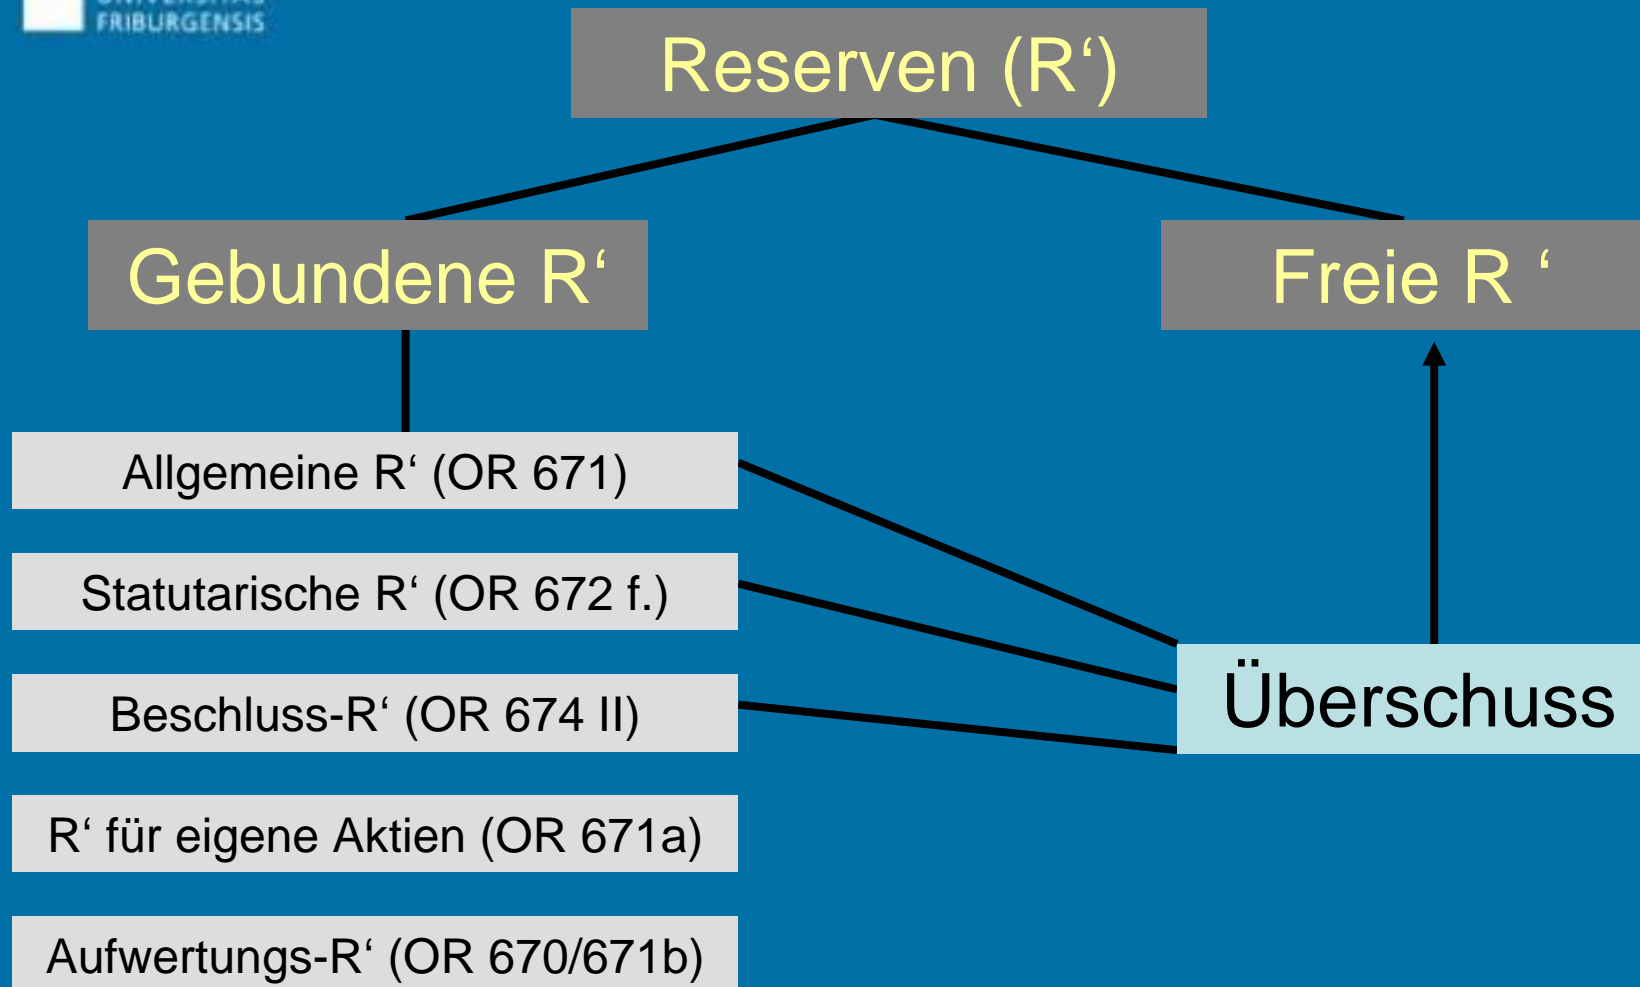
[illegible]
FRIBURGENSIS

Reserven (R‘)

Gebundene R‘

Freie R ‘

Allgemeine R‘ (OR 671)

Statutarische R‘ (OR 672 f.)

Beschluss-R‘ (OR 674 II)

R‘ für eigene Aktien (OR 671a)

Aufwertungs-R‘ (OR 670/671b)

Überschuss